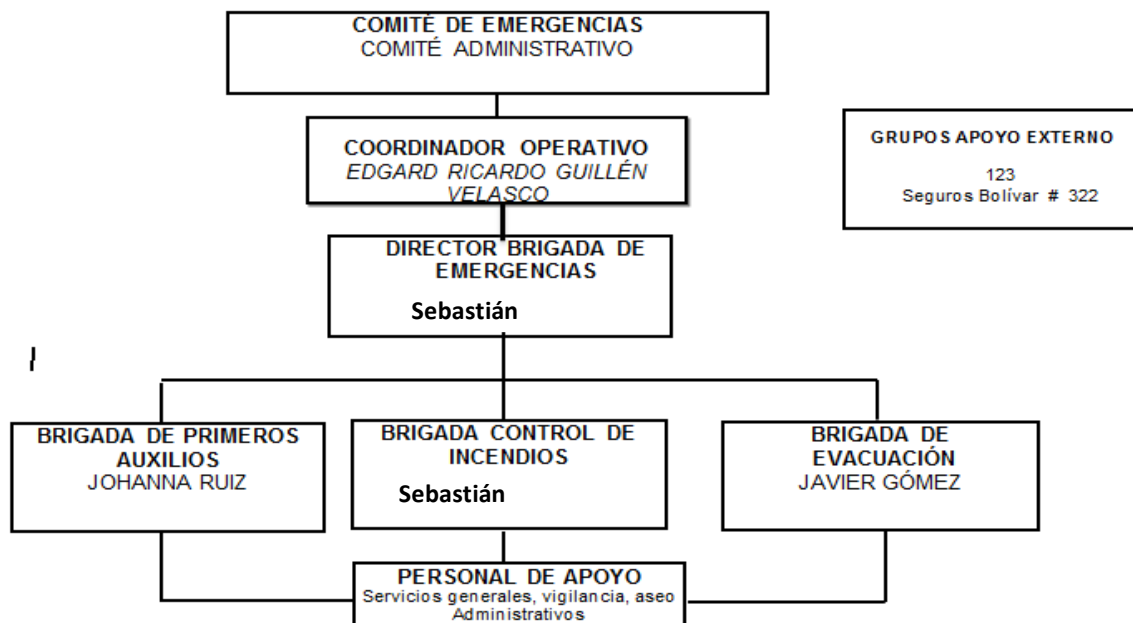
COMITÉ DE EMERGENCIAS
COMITÉ ADMINISTRATIVO

COORDINADOR OPERATIVO
EDGARD RICARDO GUILLÉN VELASCO

GRUPOS APOYO EXTERNO
123
Seguros Bolívar # 322

DIRECTOR BRIGADA DE EMERGENCIAS
Sebastián

BRIGADA DE PRIMEROS AUXILIOS
JOHANNA RUIZ

BRIGADA CONTROL DE INCENDIOS
Sebastián

BRIGADA DE EVACUACIÓN
JAVIER GÓMEZ

PERSONAL DE APOYO
Servicios generales, vigilancia, aseo
Administrativos